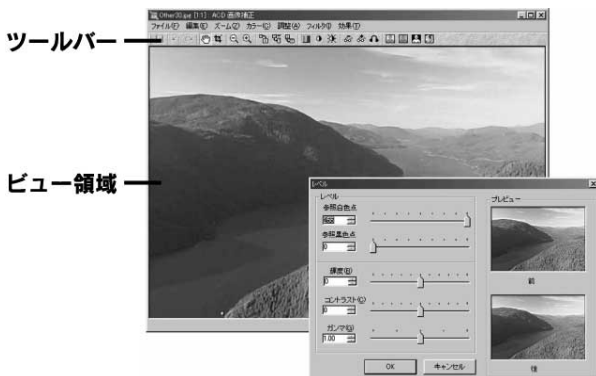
Other30.jpe [1:1] - ACD 画像補正
ファイル(F) 編集(E) ズーム(Z) カラー(C) 調整(A) フィルタ(I) 効果(T)

ツールバー

ビュー領域

レベル
レベル
参照白色点
255
参照黒色点
0
輝度(B)
0
コントラスト(C)
0
ガンマ(G)
1.00
OK
キャンセル
プレビュー
前
後